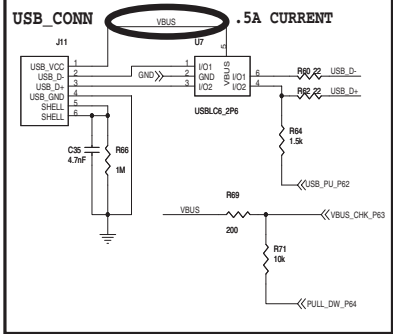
USB_CONN VBUS .5A CURRENT

J11
USB_VCC 1
USB_D- 2
USB_D+ 3
USB_GND 4
SHELL 5
SHELL 6

U7
5
VBUS
GND 1 I/O1
2 GND
3 I/O2
6 I/O1
4 I/O2
USBLC6_2P6

R60 22 USB_D-
R62 22 USB_D+

R64
1.5k
USB_PU_P62

C35
4.7nF

R66
1M

R69
VBUS
200
VBUS_CHK_P63

R71
10k
PULL_DW_P64